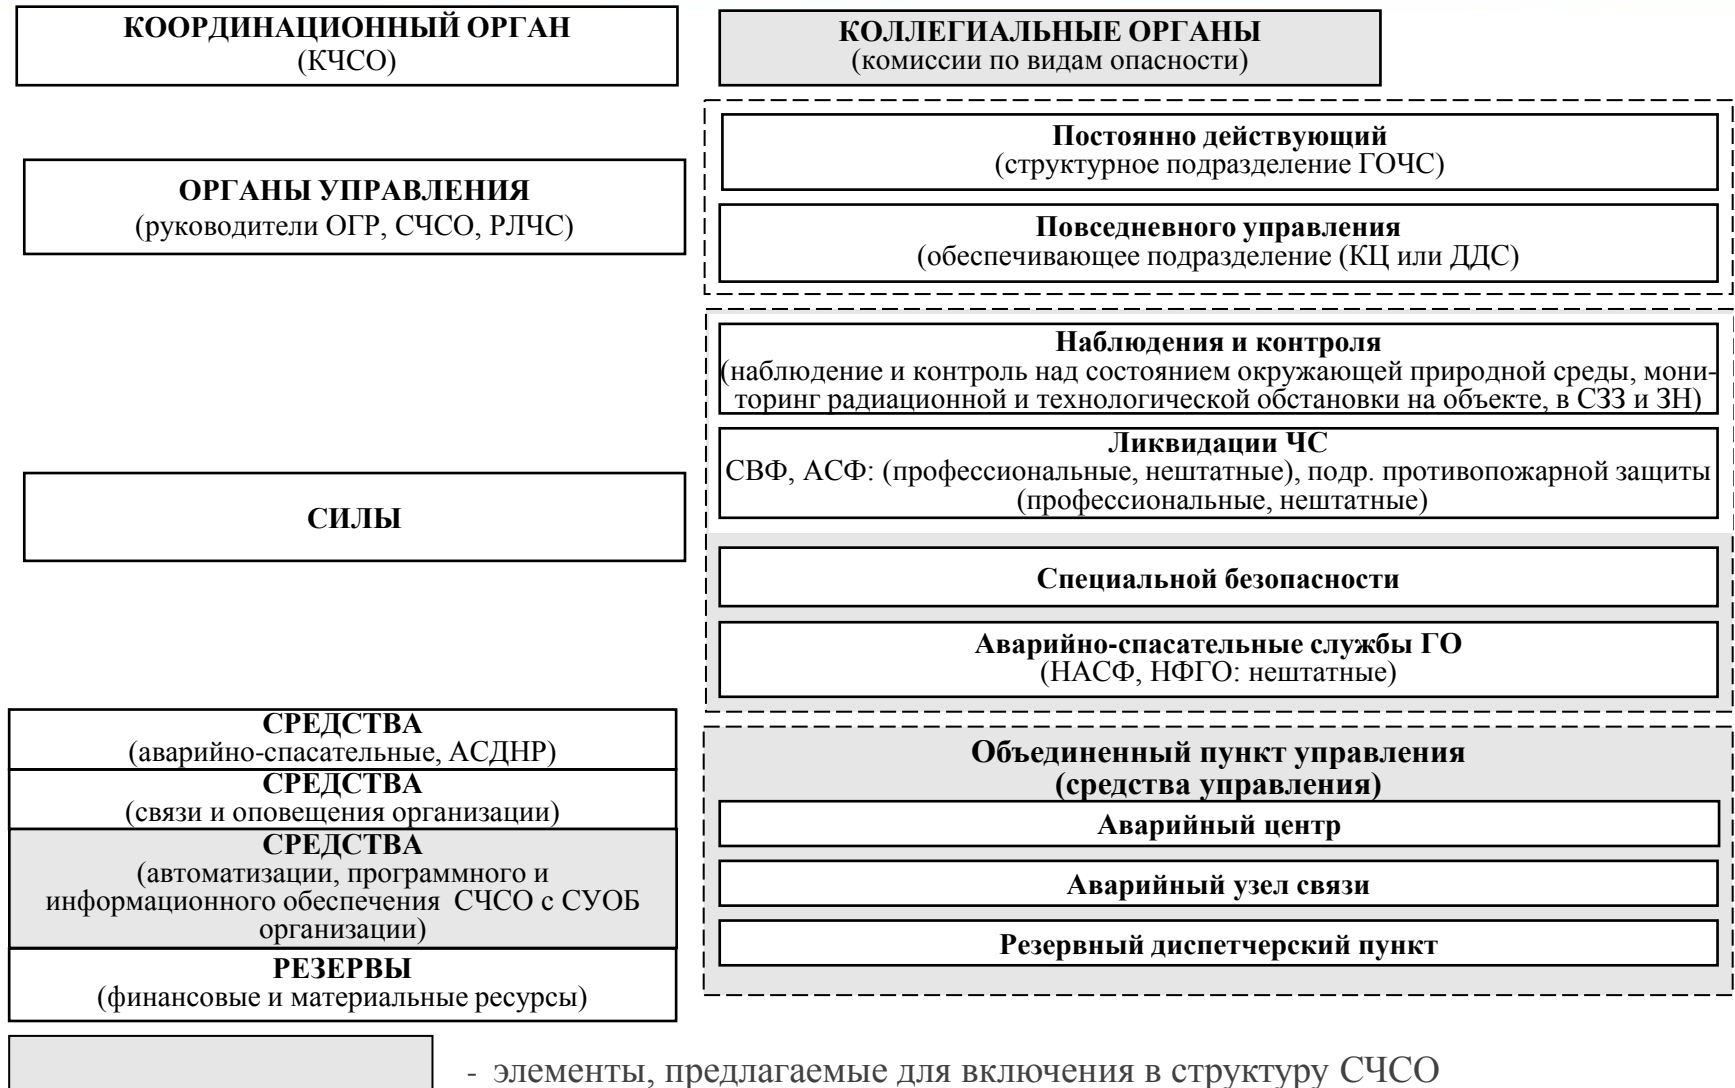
**КООРДИНАЦИОННЫЙ ОРГАН**
(КЧСО)

**КОЛЛЕГИАЛЬНЫЕ ОРГАНЫ**
(комиссии по видам опасности)

**Постоянно действующий**
(структурное подразделение ГОЧС)

**ОРГАНЫ УПРАВЛЕНИЯ**
(руководители ОГР, СЧСО, РЛЧС)

**Повседневного управления**
(обеспечивающее подразделение (КЦ или ДДС)

**Наблюдения и контроля**
(наблюдение и контроль над состоянием окружающей природной среды, мониторинг радиационной и технологической обстановки на объекте, в СЗЗ и ЗН)

**Ликвидации ЧС**
СВФ, АСФ: (профессиональные, нештатные), подр. противопожарной защиты (профессиональные, нештатные)

**СИЛЫ**

**Специальной безопасности**

**Аварийно-спасательные службы ГО**
(НАСФ, НФГО: нештатные)

**СРЕДСТВА**
(аварийно-спасательные, АСДНР)

**СРЕДСТВА**
(связи и оповещения организации)

**СРЕДСТВА**
(автоматизации, программного и информационного обеспечения СЧСО с СУОБ организации)

**РЕЗЕРВЫ**
(финансовые и материальные ресурсы)

**Объединенный пункт управления (средства управления)**

**Аварийный центр**

**Аварийный узел связи**

**Резервный диспетчерский пункт**

- элементы, предлагаемые для включения в структуру СЧСО